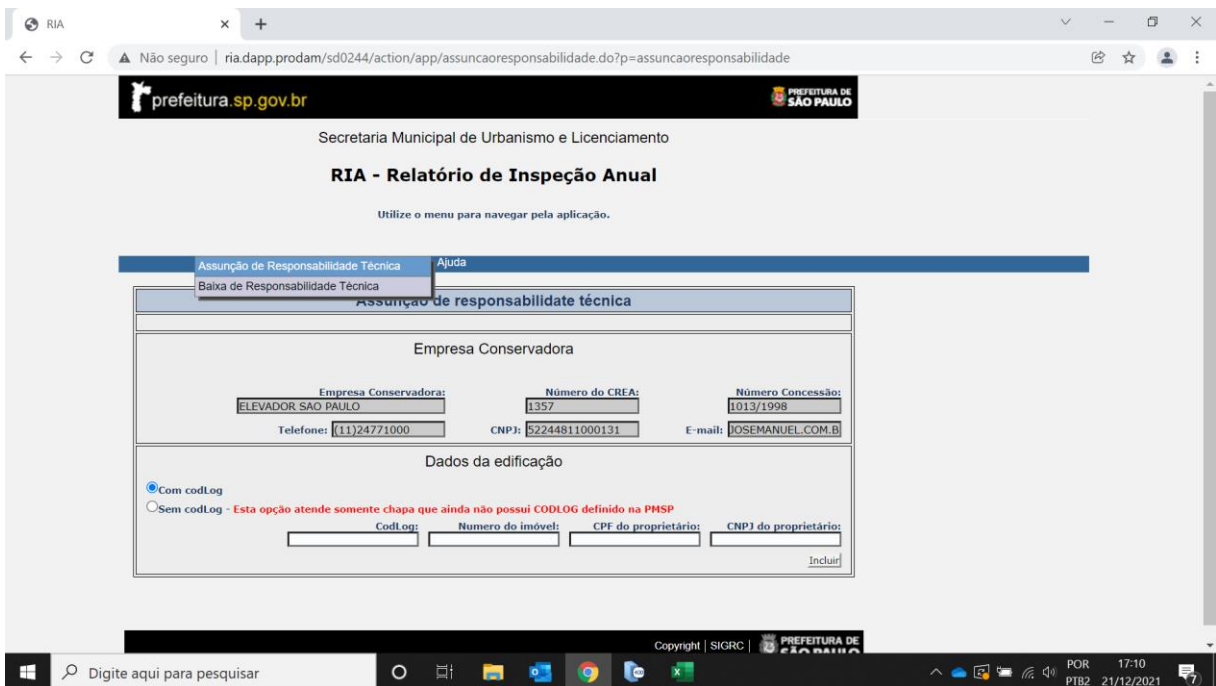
RIA × +

Não seguro | ria.dapp.prodam/sd0244/action/app/assuncaoresponsabilidade.do?p=assuncaoresponsabilidade

prefeitura.sp.gov.br

PREFEITURA DE SÃO PAULO

Secretaria Municipal de Urbanismo e Licenciamento

RIA - Relatório de Inspeção Anual

Utilize o menu para navegar pela aplicação.

Assunção de Responsabilidade Técnica
Baixa de Responsabilidade Técnica
Ajuda

Assunção de responsabilidate técnica

Empresa Conservadora

Empresa Conservadora: ELEVADOR SAO PAULO
Número do CREA: 1357
Número Concessão: 1013/1998
Telefone: (11)24771000
CNPJ: 52244811000131
E-mail: JOSEMANUEL.COM.B

Dados da edificação

Com codLog
Sem codLog - Esta opção atende somente chapa que ainda não possui CODLOG definido na PMSP

CodLog:
Numero do imóvel:
CPF do proprietário:
CNPJ do proprietário:

Incluir

Copyright | SIGRC | PREFEITURA DE SÃO PAULO

Digite aqui para pesquisar

POR PTB2 17:10 21/12/2021